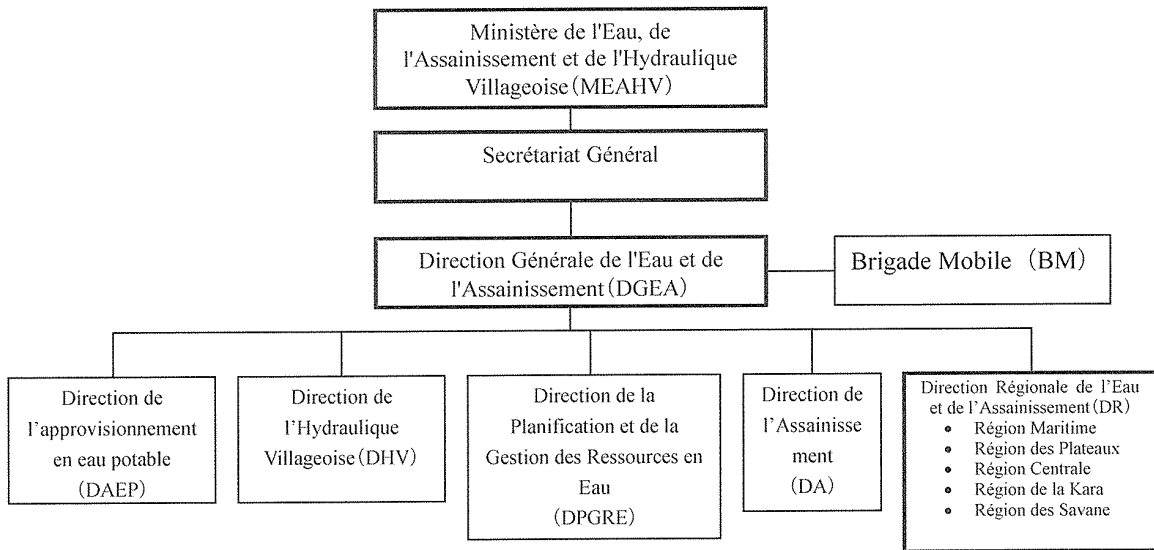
Ministère de l'Eau, de l'Assainissement et de l'Hydraulique Villageoise (MEAHV)

Secrétariat Général

Direction Générale de l'Eau et de l'Assainissement (DGEA)

Brigade Mobile (BM)

Direction de l'approvisionnement en eau potable (DAEP)

Direction de l'Hydraulique Villageoise (DHV)

Direction de la Planification et de la Gestion des Ressources en Eau (DPGRE)

Direction de l'Assainissement (DA)

Direction Régionale de l'Eau et de l'Assainissement (DR)
- Région Maritime
- Région des Plateaux
- Région Centrale
- Région de la Kara
- Région des Savane